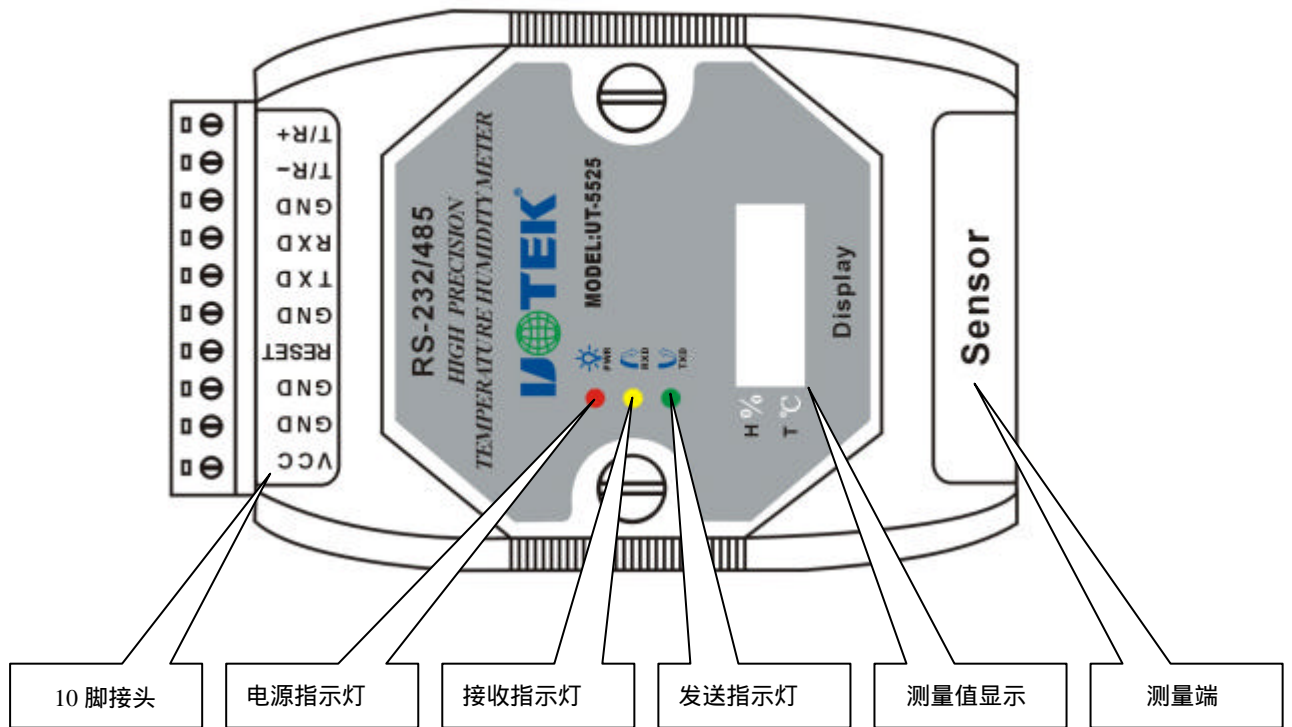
T/R+
T/R-
GND
RXD
TXD
GND
RESET
GND
GND
VCC

RS-232/485
HIGH PRECISION
TEMPERATURE HUMIDITY METER
UTEK
MODEL:UT-5525
PWR RXD TXD

Display
H %
T ℃

Sensor

10 脚接头
电源指示灯
接收指示灯
发送指示灯
测量值显示
测量端